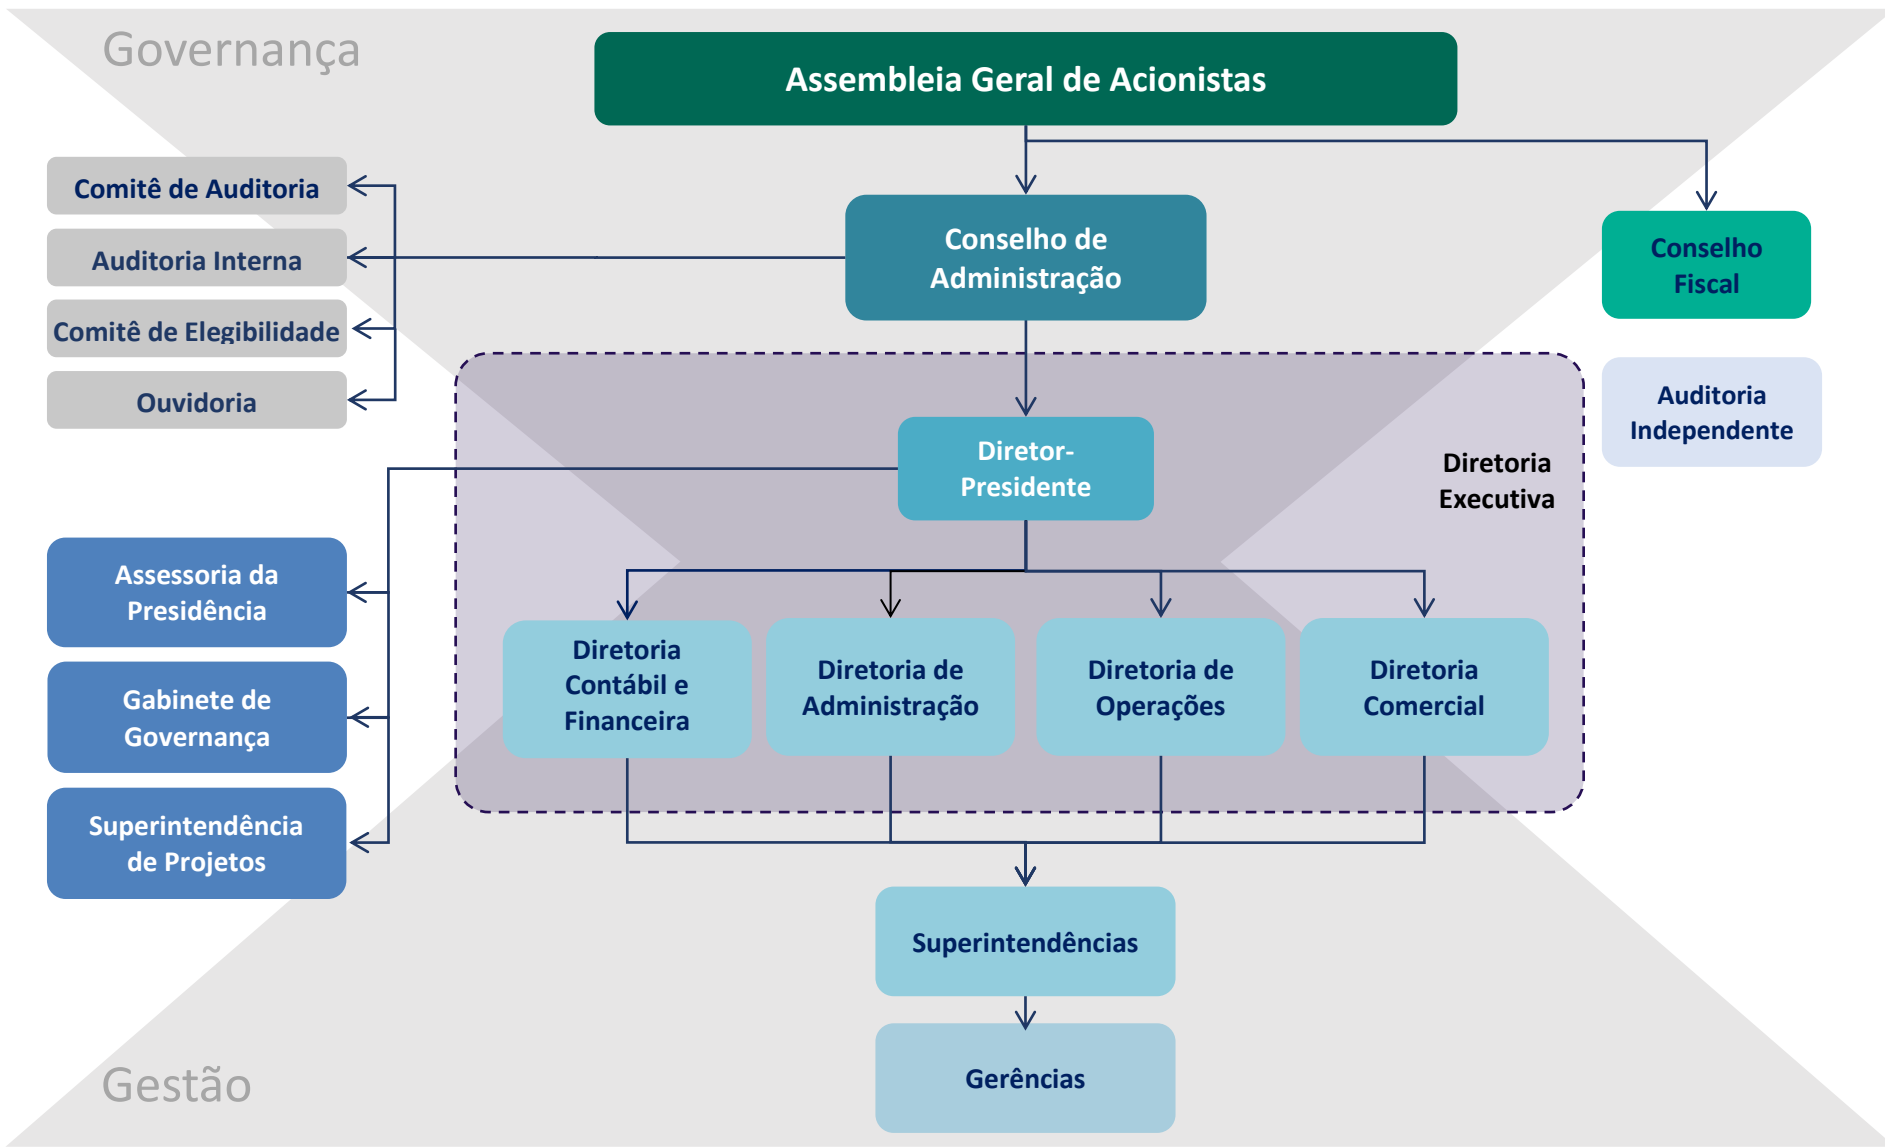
Governança

Assembleia Geral de Acionistas

Comitê de Auditoria

Auditoria Interna

Comitê de Elegibilidade

Ouvidoria

Conselho de Administração

Conselho Fiscal

Auditoria Independente

Diretor-Presidente

Diretoria Executiva

Assessoria da Presidência

Gabinete de Governança

Superintendência de Projetos

Diretoria Contábil e Financeira

Diretoria de Administração

Diretoria de Operações

Diretoria Comercial

Superintendências

Gerências

Gestão